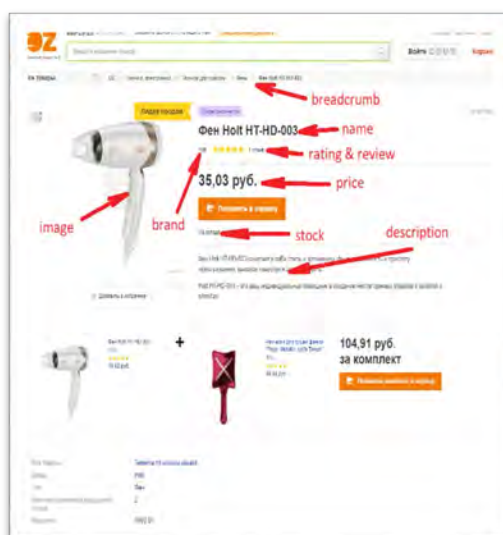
OZ

Войти

Корзина

breadcrumb

Лидер продаж

Фен Holt HT-HD-003

name

rating & review

35,03 руб.

price

Положить в корзину

image

brand

stock

description

+

104,91 руб. за комплект

Положить комплект в корзину